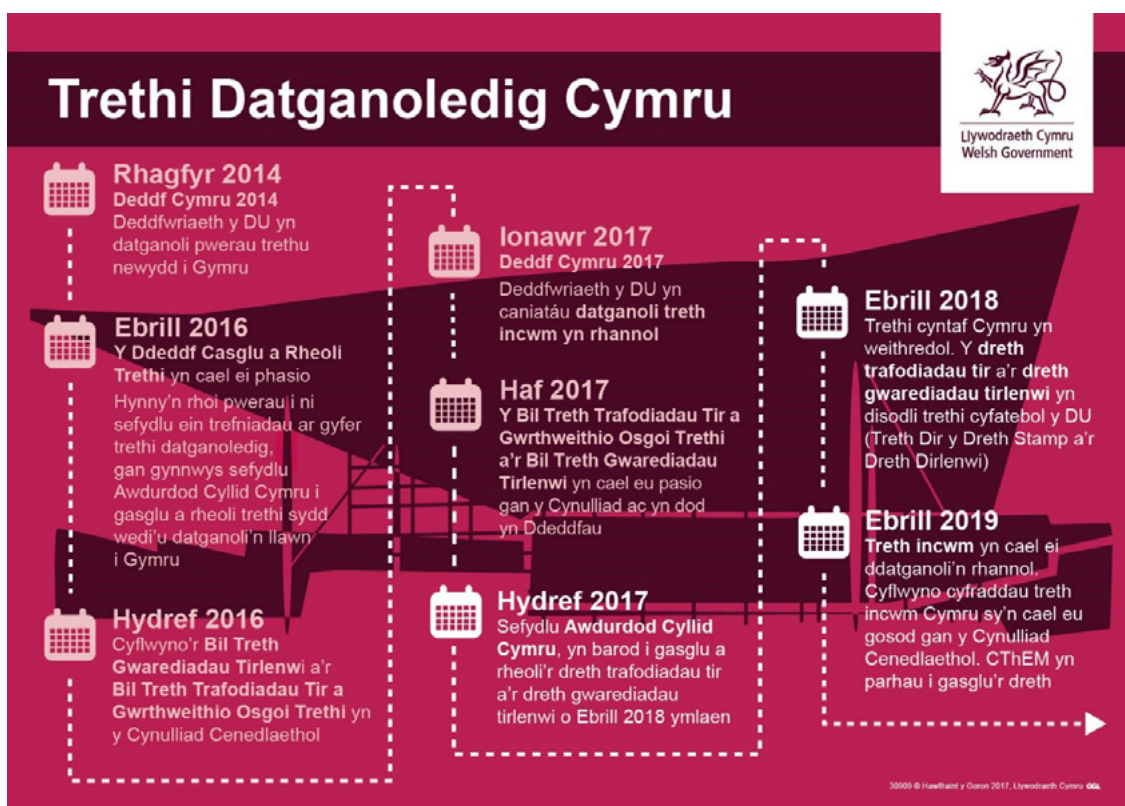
Trethi Datganoledig Cymru

Llywodraeth Cymru
Welsh Government

Rhagfyr 2014
Deddf Cymru 2014
Deddfwriaeth y DU yn datganoli pwerau trethu newydd i Gymru

Ebrill 2016
Y Ddeddf Casglu a Rheoli Trethi yn cael ei phasio
Hynny'n rhoi pwerau i ni sefydlu ein trefniadau ar gyfer trethi datganoledig, gan gynnwys sefydlu Awdurdod Cyllid Cymru i gasglu a rheoli trethi sydd wedi'u datganoli'n llawn i Gymru

Hydref 2016
Cyflwyno'r Bil Treth Gwarediadau Tirlenwi a'r Bil Treth Trafodiadau Tir a Gwrthweithio Osgoi Trethi yn y Cynulliad Cenedlaethol

Ionawr 2017
Deddf Cymru 2017
Deddfwriaeth y DU yn caniatáu datganoli treth incwm yn rhannol

Haf 2017
Y Bil Treth Trafodiadau Tir a Gwrthweithio Osgoi Trethi a'r Bil Treth Gwarediadau Tirlenwi yn cael eu pasio gan y Cynulliad ac yn dod yn Ddeddfau

Hydref 2017
Sefydlu Awdurdod Cyllid Cymru, yn barod i gasglu a rheoli'r dreth trafodiadau tir a'r dreth gwarediadau tirlenwi o Ebrill 2018 ymlaen

Ebrill 2018
Trethi cyntaf Cymru yn weithredol. Y dreth trafodiadau tir a'r dreth gwarediadau tirlenwi yn disodli trethi cyfatebol y DU (Treth Dir y Dreth Stamp a'r Dreth Dirlenwi)

Ebrill 2019
Treth incwm yn cael ei ddatganoli'n rhannol. Cyflwyno cyfraddau treth incwm Cymru sy'n cael eu gosod gan y Cynulliad Cenedlaethol. CThEM yn parhau i gasglu'r dreth

30909 © Hawlfraint y Goron 2017, Llywodraeth Cymru OGL